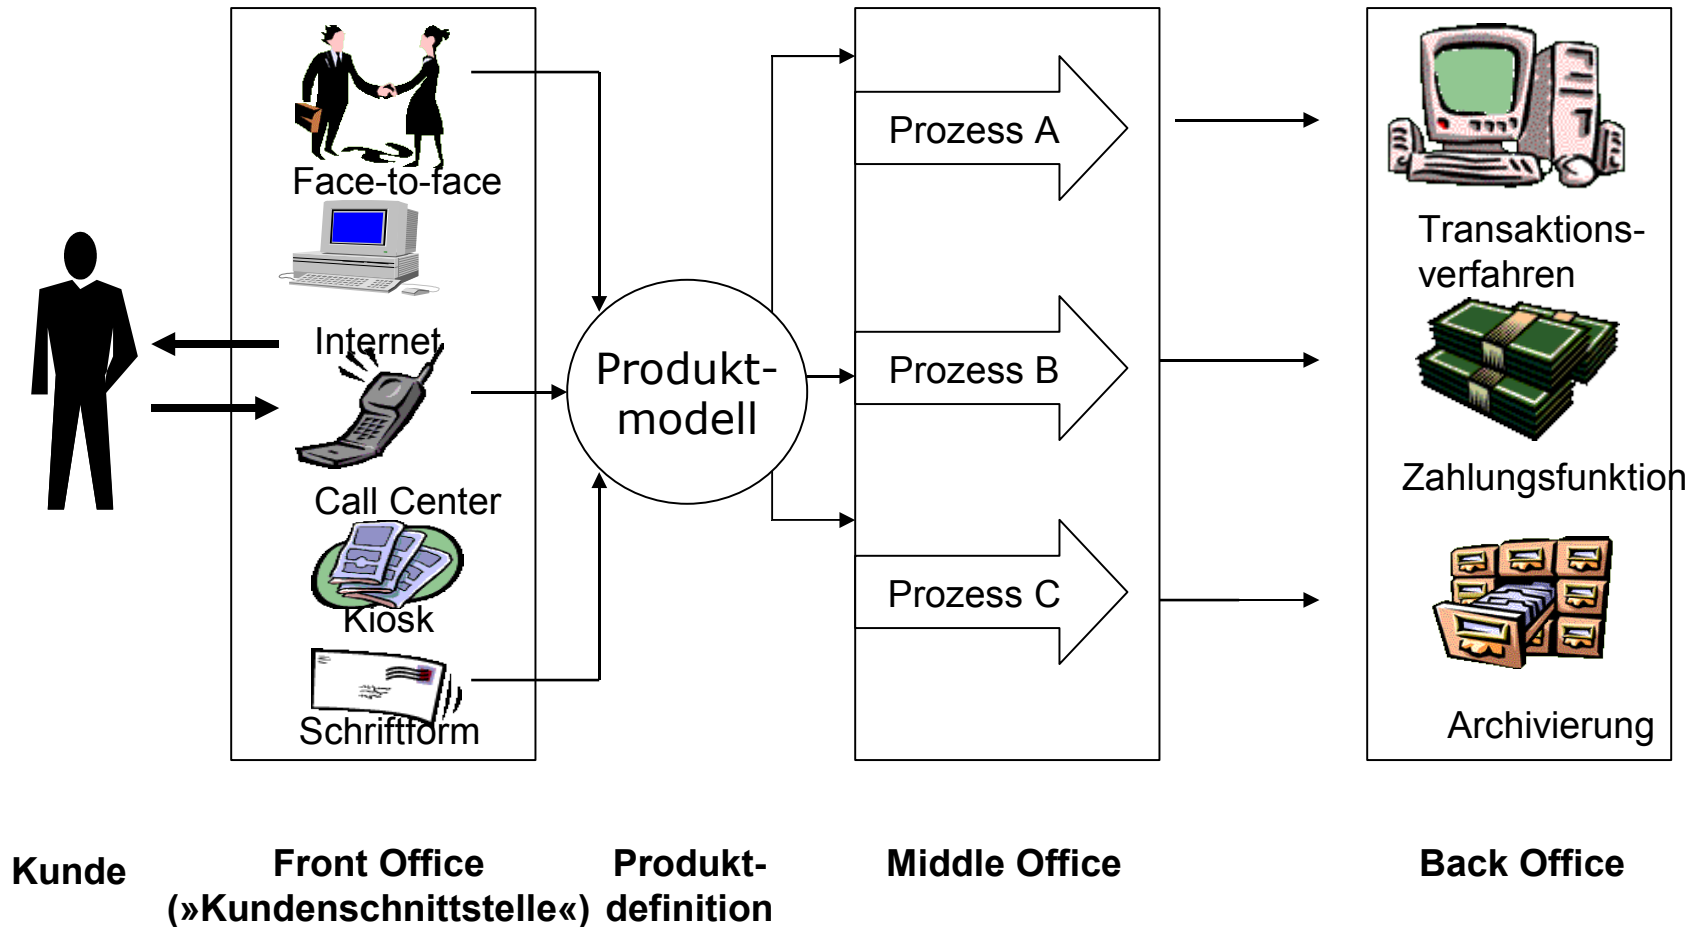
Face-to-face

Internet

Call Center

Kiosk

Schriftform

Produktmodell

Prozess A

Prozess B

Prozess C

Transaktionsverfahren

Zahlungsfunktion

Archivierung

Kunde

Front Office (»Kundenschnittstelle«)

Produktdefinition

Middle Office

Back Office